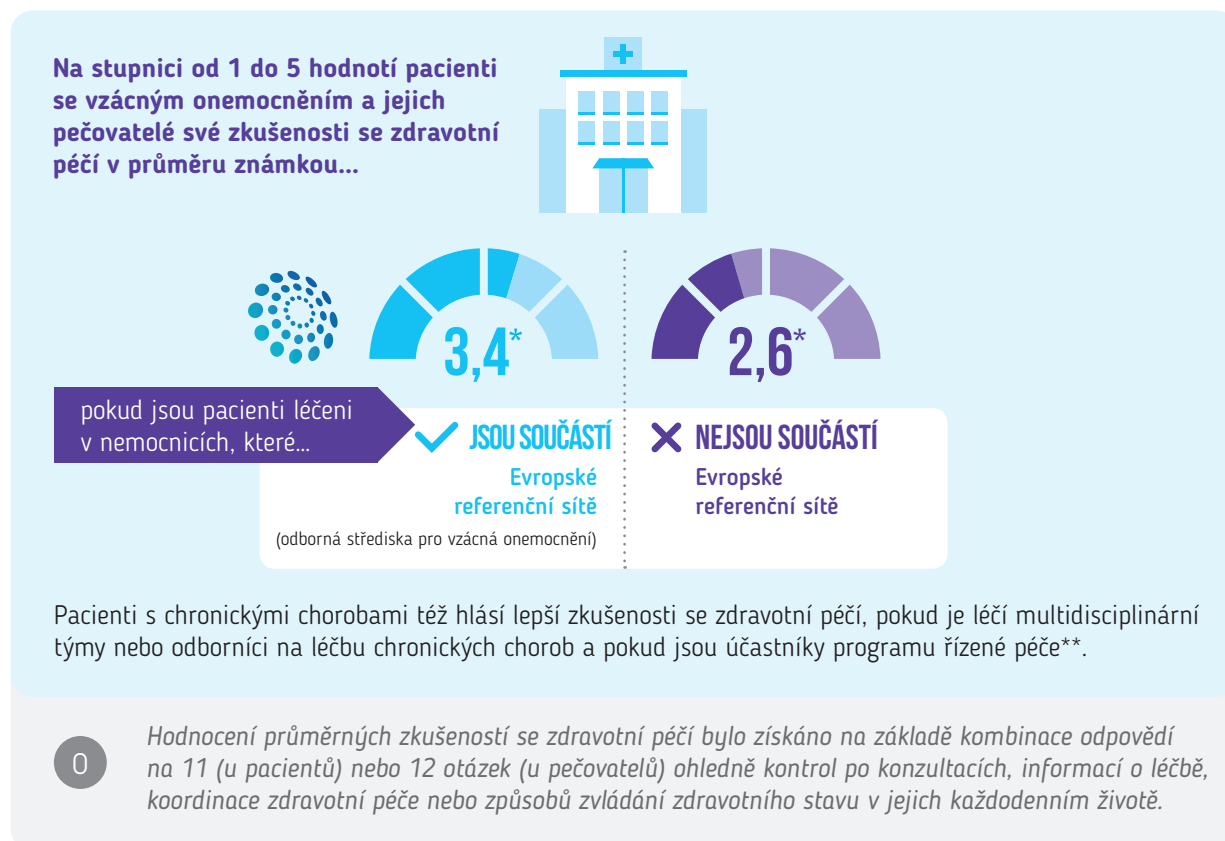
Na stupnici od 1 do 5 hodnotí pacienti se vzácným onemocněním a jejich pečovatelé své zkušenosti se zdravotní péčí v průměru známkou...

3,4*

2,6*

pokud jsou pacienti léčeni v nemocnicích, které...

JSOU SOUČÁSTÍ
Evropské referenční sítě
(odborná střediska pro vzácná onemocnění)

NEJSOU SOUČÁSTÍ
Evropské referenční sítě

Pacienti s chronickými chorobami též hlásí lepší zkušenosti se zdravotní péčí, pokud je léčí multidisciplinární týmy nebo odborníci na léčbu chronických chorob a pokud jsou účastníky programu řízené péče**.

O

Hodnocení průměrných zkušeností se zdravotní péčí bylo získáno na základě kombinace odpovědí na 11 (u pacientů) nebo 12 otázek (u pečovatelů) ohledně kontrol po konzultacích, informací o léčbě, koordinace zdravotní péče nebo způsobů zvládání zdravotního stavu v jejich každodenním životě.